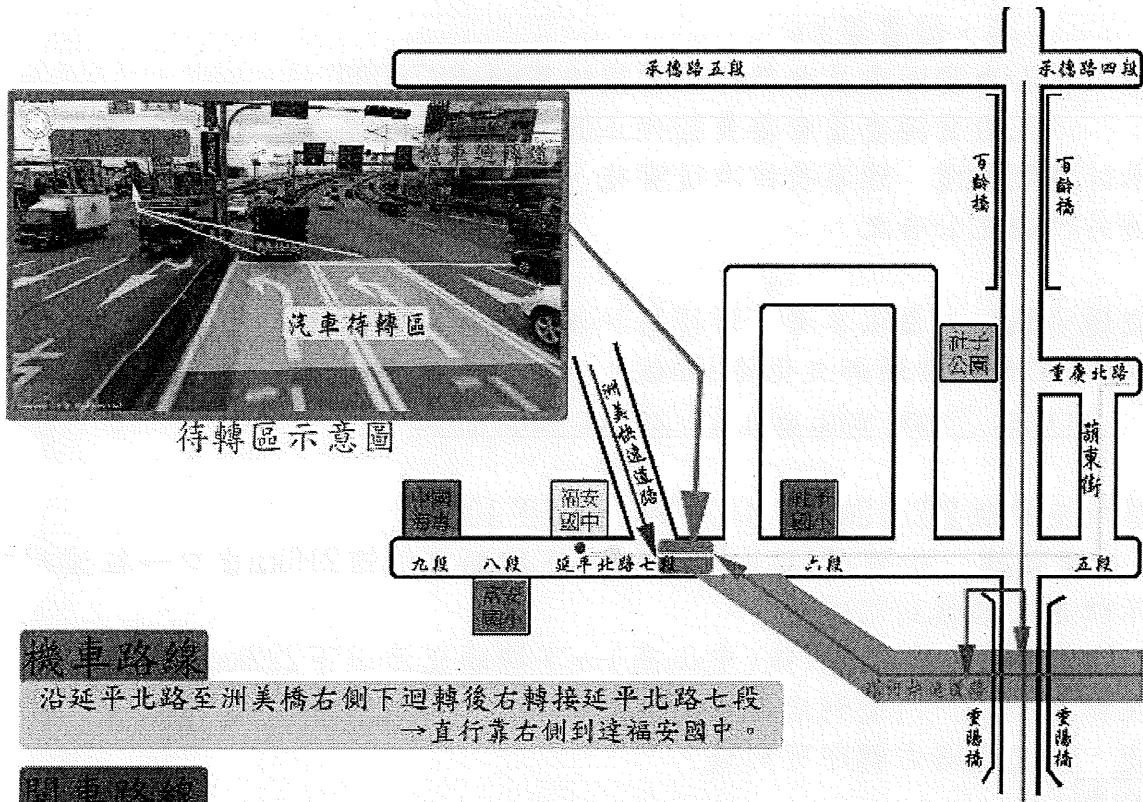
承德路五段

承德路四段

百齡橋

百齡橋

機車待轉區

汽車待轉區

待轉區示意圖

社子公園

重慶北路

葫東街

洲美快速道路

中國海專

福安國中

社子國小

九段　八段　延平北路七段　六段　五段

富安國小

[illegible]

重陽橋

重陽橋

機車路線

沿延平北路至洲美橋右側下迴轉後右轉接延平北路七段 →直行靠右側到達福安國中。

開車路線